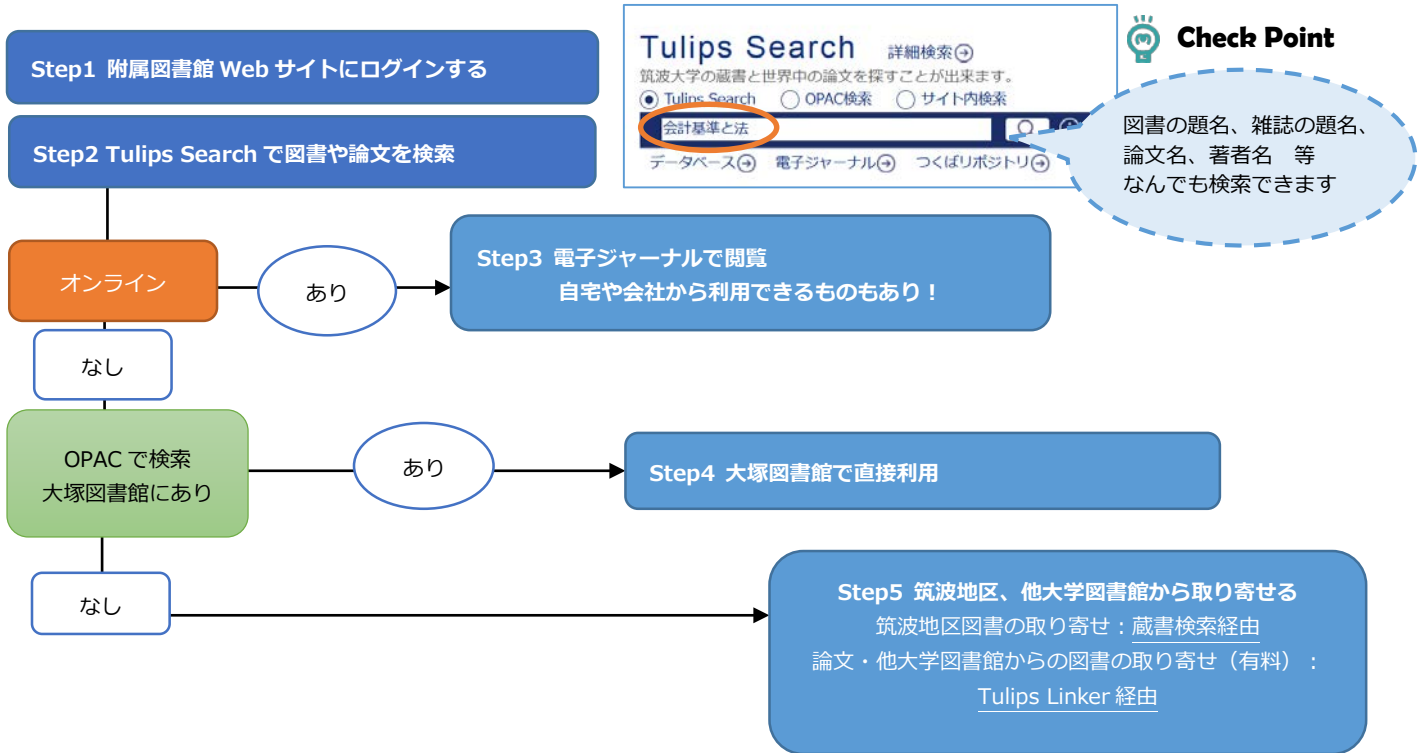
Step1 附属図書館 Web サイトにログインする

Step2 Tulips Search で図書や論文を検索

Tulips Search 詳細検索

筑波大学の蔵書と世界中の論文を探すことが出来ます。

Tulips Search ○ OPAC検索 ○ サイト内検索

会計基準と法

データベース 電子ジャーナル つくばリポジトリ

Check Point

図書の題名、雑誌の題名、論文名、著者名 等
なんでも検索できます

オンライン

あり

Step3 電子ジャーナルで閲覧
自宅や会社から利用できるものもあり！

なし

OPAC で検索
大塚図書館にあり

あり

Step4 大塚図書館で直接利用

なし

Step5 筑波地区、他大学図書館から取り寄せる
筑波地区図書の取り寄せ：蔵書検索経由
論文・他大学図書館からの図書の取り寄せ（有料）：
Tulips Linker 経由